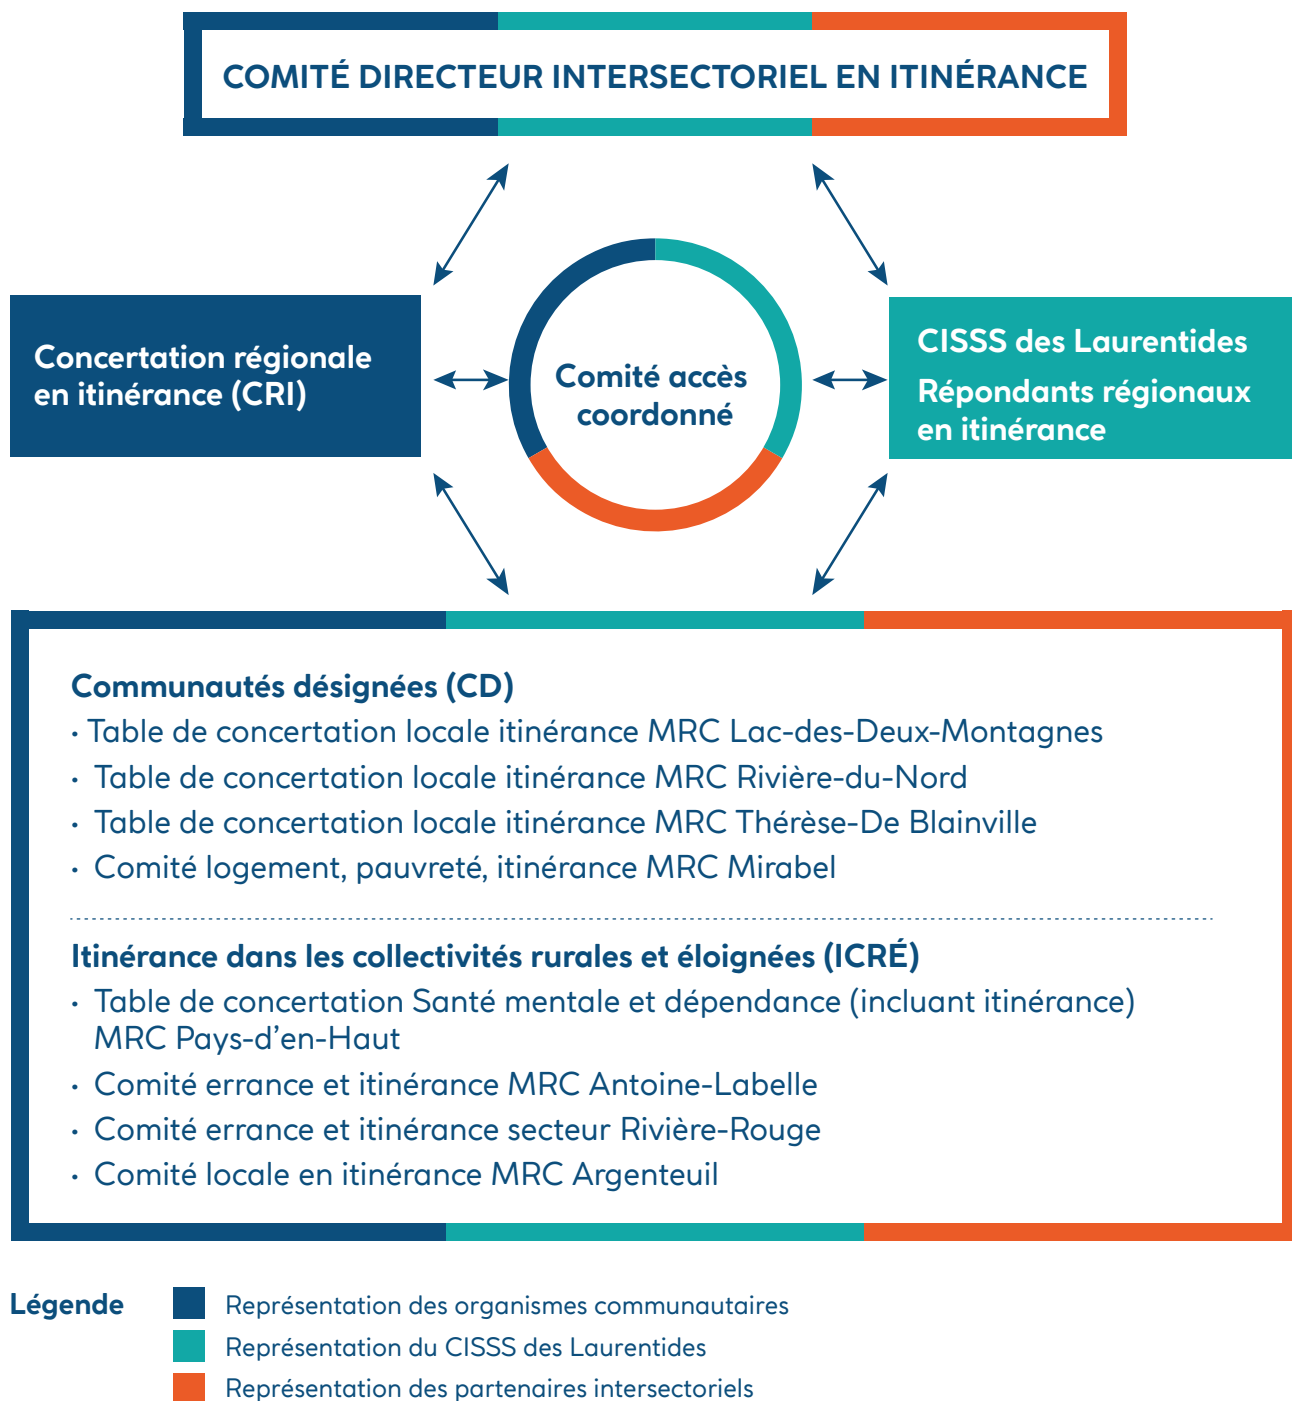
COMITÉ DIRECTEUR INTERSECTORIEL EN ITINÉRANCE

Concertation régionale en itinérance (CRI)

Comité accès coordonné

CISSS des Laurentides
Répondants régionaux en itinérance

Communautés désignées (CD)
• Table de concertation locale itinérance MRC Lac-des-Deux-Montagnes
• Table de concertation locale itinérance MRC Rivière-du-Nord
• Table de concertation locale itinérance MRC Thérèse-De Blainville
• Comité logement, pauvreté, itinérance MRC Mirabel

Itinérance dans les collectivités rurales et éloignées (ICRÉ)
• Table de concertation Santé mentale et dépendance (incluant itinérance) MRC Pays-d'en-Haut
• Comité errance et itinérance MRC Antoine-Labelle
• Comité errance et itinérance secteur Rivière-Rouge
• Comité locale en itinérance MRC Argenteuil

Légende
Représentation des organismes communautaires
Représentation du CISSS des Laurentides
Représentation des partenaires intersectoriels